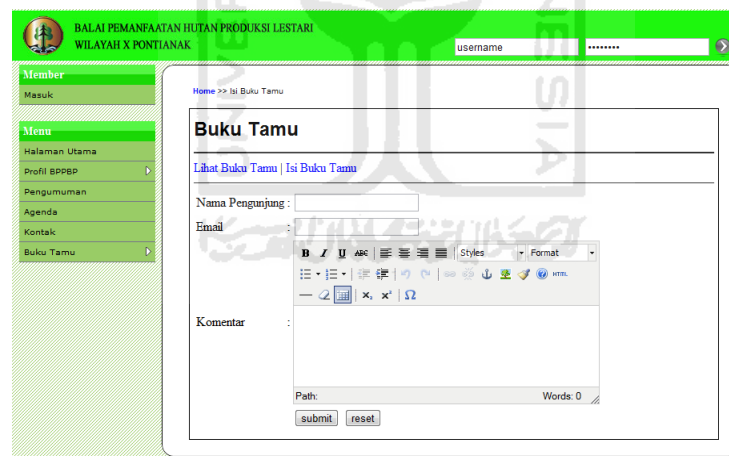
BALAI PEMANFAATAN HUTAN PRODUKSI LESTARI
WILAYAH X PONTIANAK

username
••••••••

Member
Masuk

Menu
Halaman Utama
Profil BPPBP
Pengumuman
Agenda
Kontak
Buku Tamu

Home >> Isi Buku Tamu

Buku Tamu

Lihat Buku Tamu | Isi Buku Tamu

Nama Pengunjung :
Email :
Komentar :

B I U ABC Styles Format
HTML
$x_2$ $x^2$ Ω

Path: Words: 0

submit reset